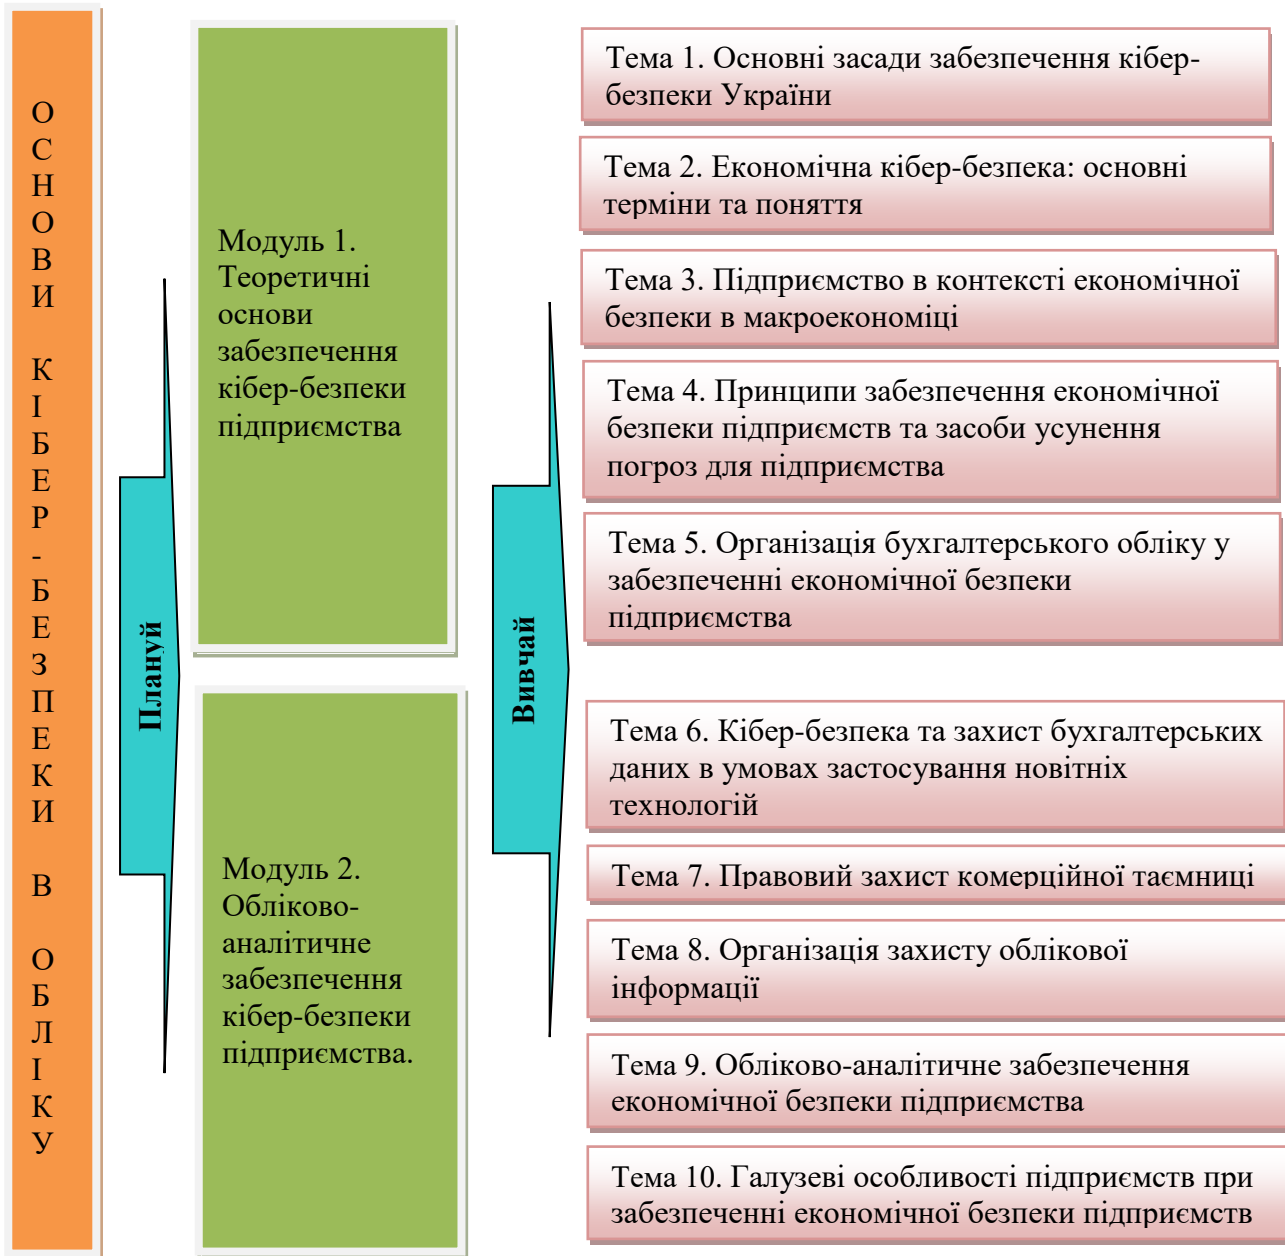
ОСНОВИ КІБЕР-БЕЗПЕКИ В ОБЛІКУ

Модуль 1. Теоретичні основи забезпечення кібер-безпеки підприємства

Модуль 2. Обліково-аналітичне забезпечення кібер-безпеки підприємства.

Плануй

Вивчай

Тема 1. Основні засади забезпечення кібер-безпеки України

Тема 2. Економічна кібер-безпека: основні терміни та поняття

Тема 3. Підприємство в контексті економічної безпеки в макроекономіці

Тема 4. Принципи забезпечення економічної безпеки підприємств та засоби усунення погроз для підприємства

Тема 5. Організація бухгалтерського обліку у забезпеченні економічної безпеки підприємства

Тема 6. Кібер-безпека та захист бухгалтерських даних в умовах застосування новітніх технологій

Тема 7. Правовий захист комерційної таємниці

Тема 8. Організація захисту облікової інформації

Тема 9. Обліково-аналітичне забезпечення економічної безпеки підприємства

Тема 10. Галузеві особливості підприємств при забезпеченні економічної безпеки підприємств